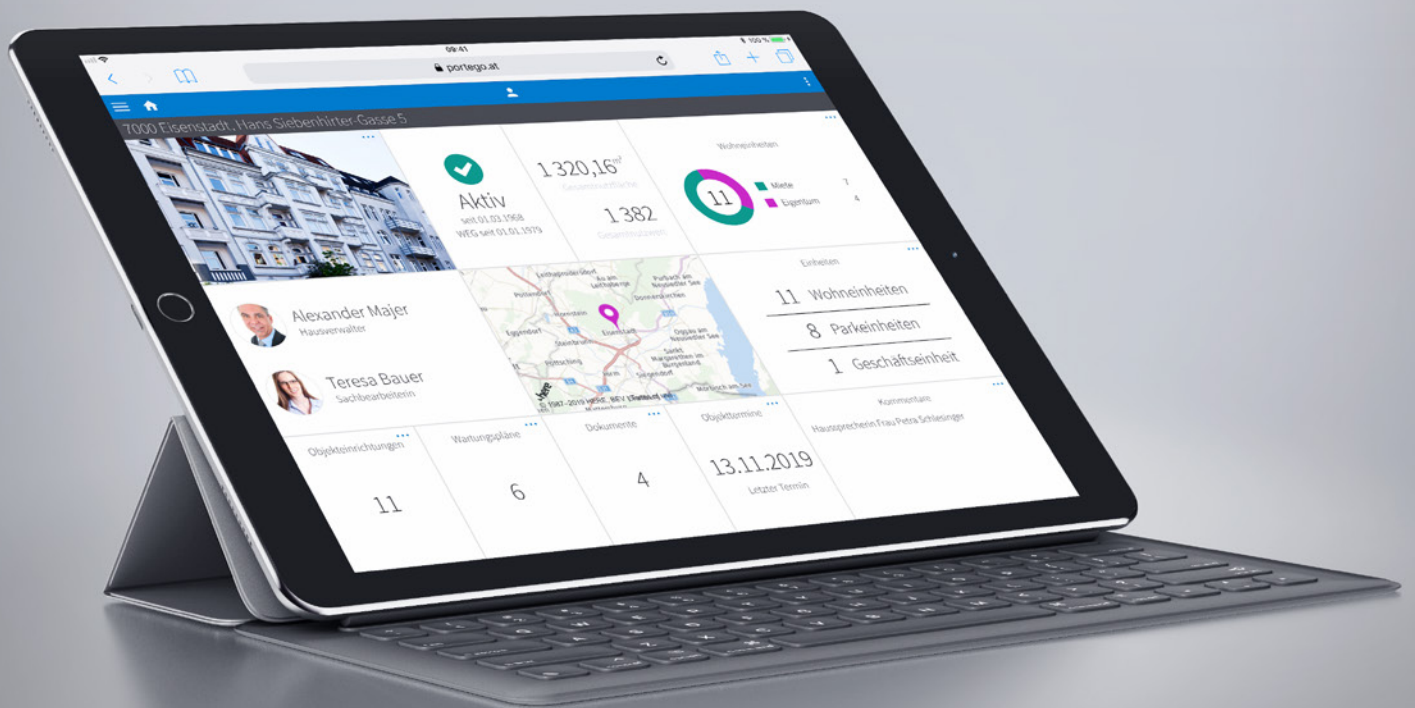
09:41

100 %

portego.at

7000 Eisenstadt, Hans Siebenhirter-Gasse 5

Aktiv
seit 01.03.1968
WEG seit 01.01.1979

1.320,16 m²
Gesamtnutzfläche

1.382
Gesamtnutzwert

Wohneinheiten
11
Miete 7
Eigentum 4

Alexander Majer
Hausverwalter

Teresa Bauer
Sachbearbeiterin

Einheiten
11 Wohneinheiten
8 Parkeinheiten
1 Geschäftseinheit

Objekteinrichtungen
11

Wartungspläne
6

Dokumente
4

Objekttermine
13.11.2019
Letzter Termin

Kommentare
Hausprecherin Frau Petra Schlesinger